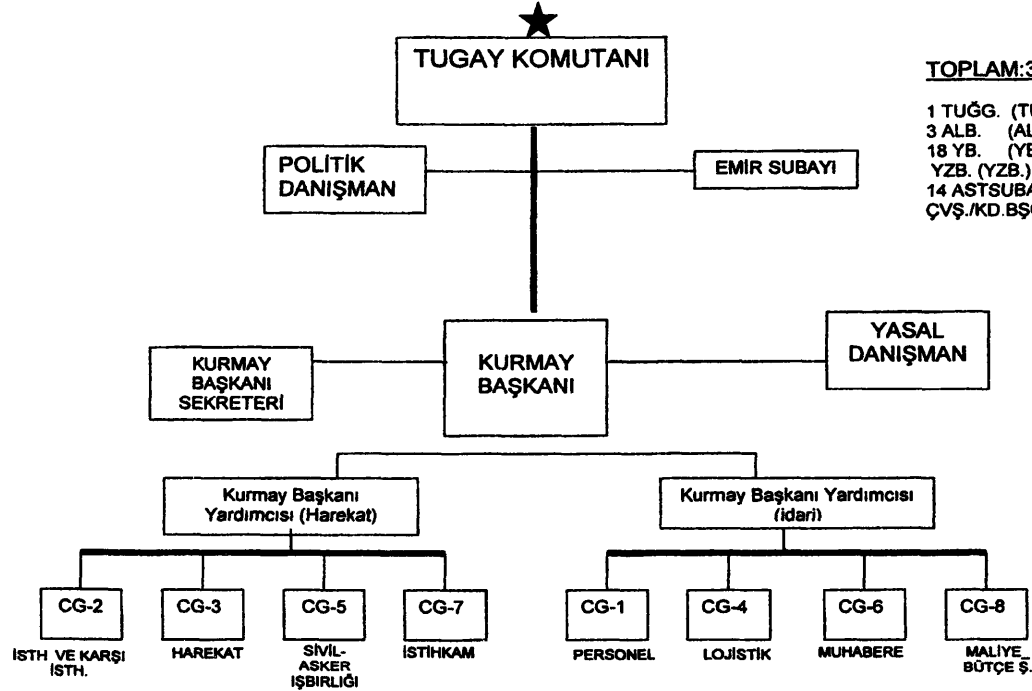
TUGAY KOMUTANI

TOPLAM:3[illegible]

1 TUĞG. (T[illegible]
3 ALB. (Al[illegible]
18 YB. (YE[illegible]
YZB. (YZB.)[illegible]
14 ASTSUBA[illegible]
ÇVŞ./KD.BŞ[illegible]

POLİTİK DANIŞMAN

EMİR SUBAYI

KURMAY BAŞKANI SEKRETERİ

KURMAY BAŞKANI

YASAL DANIŞMAN

Kurmay Başkanı Yardımcısı (Harekat)

Kurmay Başkanı Yardımcısı (idari)

CG-2
İSTH VE KARŞI İSTH.

CG-3
HAREKAT

CG-5
SİVİL-ASKER IŞBIRLIĞI

CG-7
İSTİHKAM

CG-1
PERSONEL

CG-4
LOJİSTİK

CG-6
MUHABERE

CG-8
MALİYE_ BÜTÇE Ş.